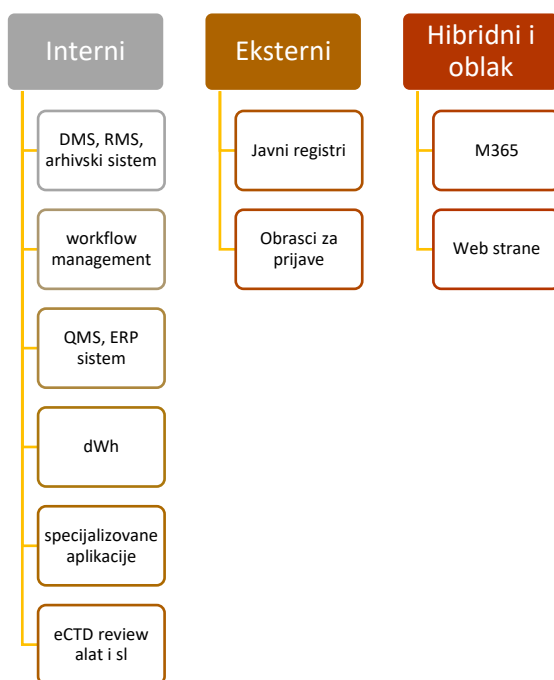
Interni

DMS, RMS, arhivski sistem

workflow management

QMS, ERP sistem

dWh

specijalizovane aplikacije

eCTD review alat i sl

Eksterni

Javni registri

Obrasci za prijave

Hibridni i oblak

M365

Web strane